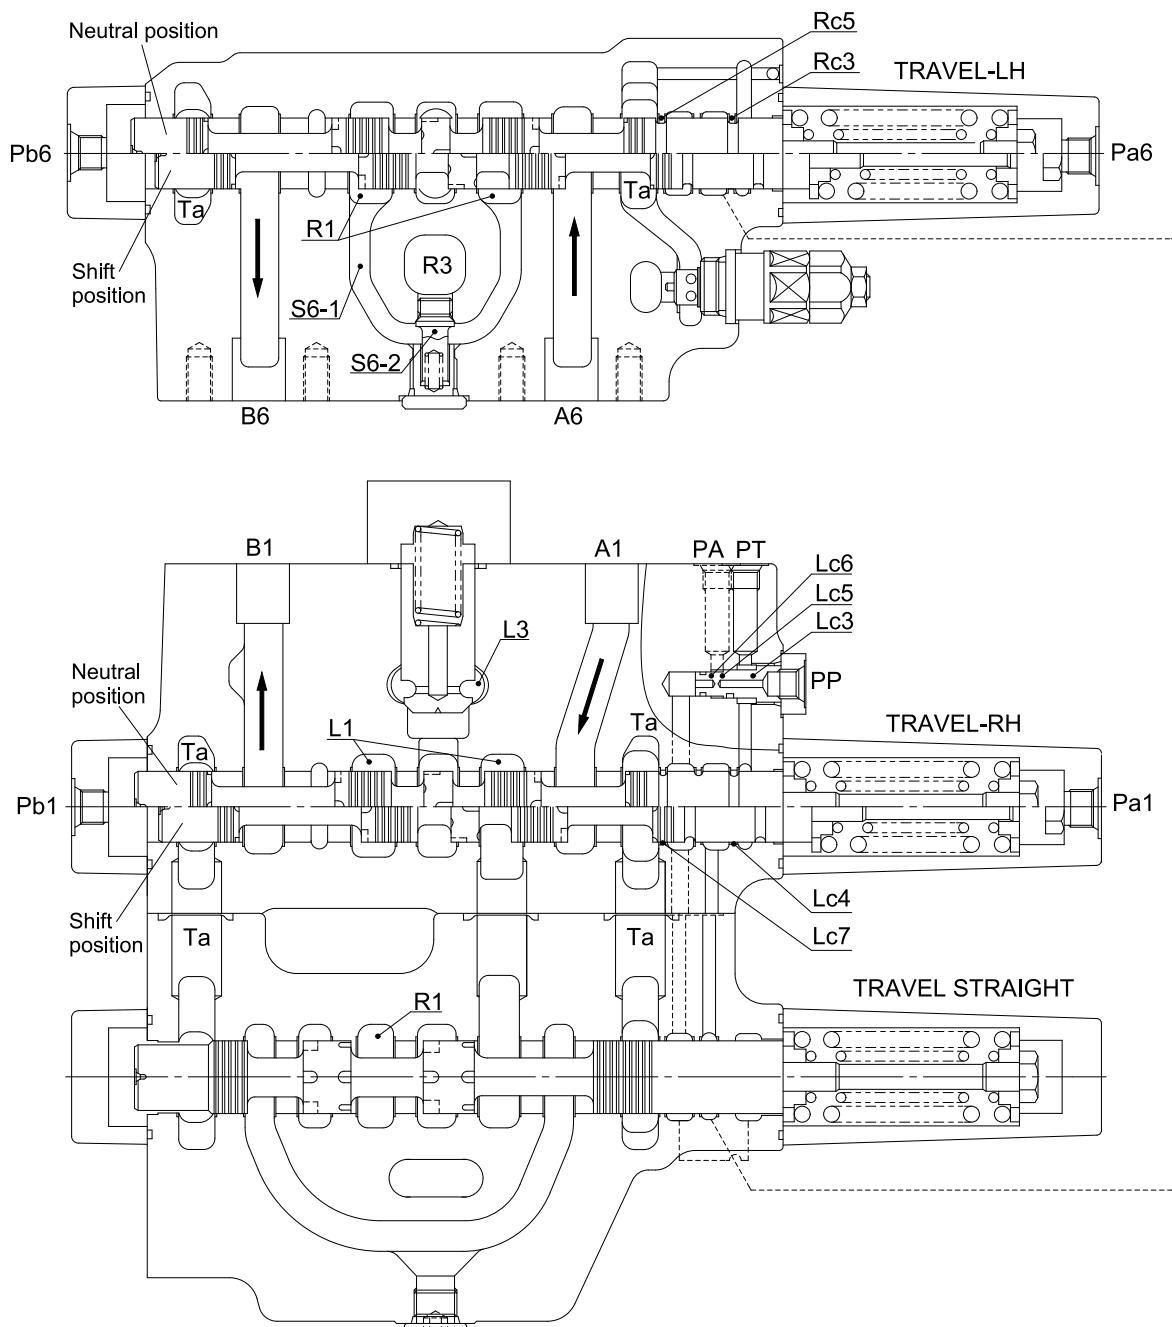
Neutral position

Rc5

Rc3

TRAVEL-LH

Pb6

Pa6

Ta

Ta

R1

R3

Shift position

S6-1

S6-2

B6

A6

B1

A1

PA

PT

Lc6

Lc5

Lc3

L3

PP

Neutral position

L1

Ta

Ta

TRAVEL-RH

Pb1

Pa1

Lc4

Shift position

Ta

Ta

Lc7

TRAVEL STRAIGHT

R1